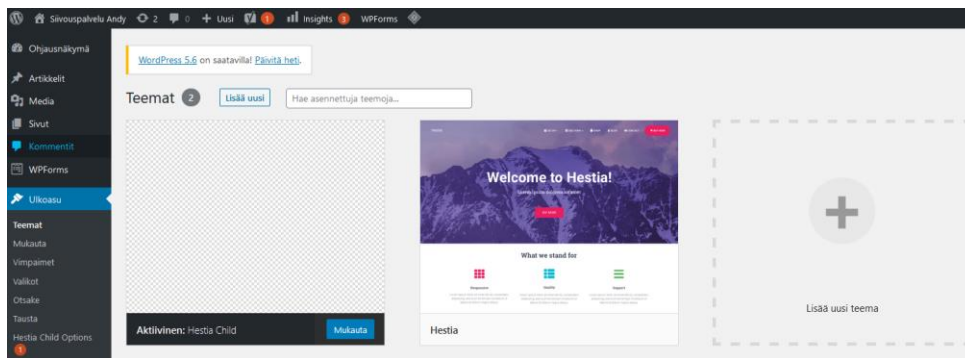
Siivouspalvelu Andy 2 0 + Uusi 1 Insights 3 WPForms

Ohjausnäkymä
Artikkelit
Media
Sivut
Kommentit
WPForms
Ulkoasu
Teemat
Mukauta
Vimpaimet
Valikot
Otsake
Tausta
Hestia Child Options
1

WordPress 5.6 on saatavilla! Päivitä heti.

Teemat 2 Lisää uusi Hae asennettuja teemoja...

Welcome to Hestia!

What we stand for

Aktiivinen: Hestia Child Mukauta

Hestia

Lisää uusi teema